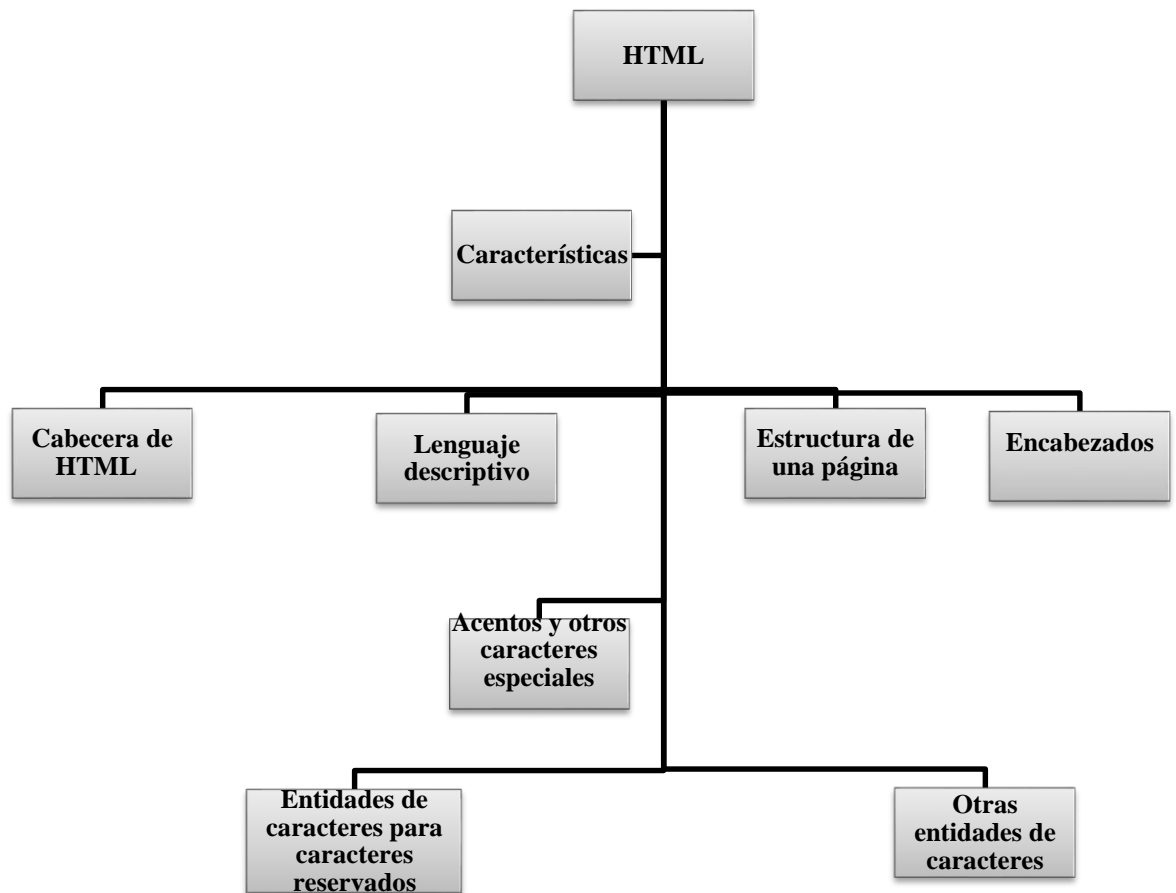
HTML

Características

Cabecera de HTML

Lenguaje descriptivo

Estructura de una página

Encabezados

Acentos y otros caracteres especiales

Entidades de caracteres para caracteres reservados

Otras entidades de caracteres